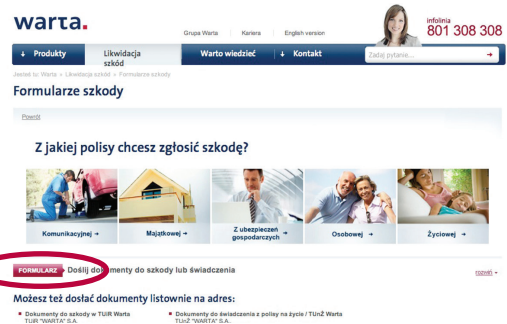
warta.

Grupa Warta | Kariera | English version

infolinia
801 308 308

↓ Produkty | Likwidacja szkód | Warto wiedzieć | ↓ Kontakt | Zadaj pytanie... →

Jesteś tu: Warta » Likwidacja szkód » Formularze szkody

Formularze szkody

Powrót

Z jakiej polisy chcesz zgłosić szkodę?

Komunikacyjnej → | Majątkowej → | Z ubezpieczeń gospodarczych → | Osobowej → | Życiowej →

FORMULARZ Doślij dokumenty do szkody lub świadczenia

rozwiń ▾

Możesz też dosłać dokumenty listownie na adres:

■ Dokumenty do szkody w TUiR Warta
TUiR "WARTA" S.A.

■ Dokumenty do świadczenia z polisy na życie / TUnŻ Warta
TUnŻ "WARTA" S.A.